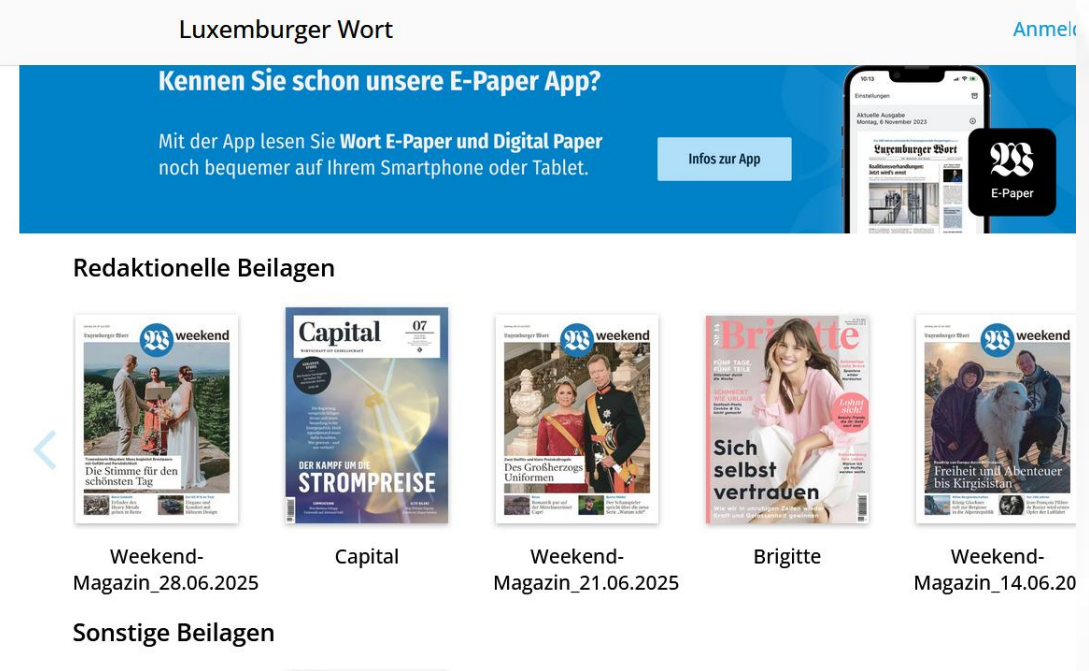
Luxemburger Wort

Anmel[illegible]

Kennen Sie schon unsere E-Paper App?

Mit der App lesen Sie **Wort E-Paper und Digital Paper** noch bequemer auf Ihrem Smartphone oder Tablet.

Infos zur App

10:13

Einstellungen

Aktuelle Ausgabe
Montag, 6 November 2023

Luxemburger Wort

Koalitionsverhandlungen: Jetzt wird's ernst

E-Paper

Redaktionelle Beilagen

Luxemburger Wort

weekend

Die Stimme für den schönsten Tag

Capital

07

DER KAMPF UM DIE STROMPREISE

Luxemburger Wort

weekend

Des Großherzogs Uniformen

Brigitte

FÜNF TAGE, FÜNF TEILE

Sich selbst vertrauen

Lohnt sich!

Luxemburger Wort

weekend

Freiheit und Abenteuer bis Kirgisistan

Weekend-Magazin_28.06.2025

Capital

Weekend-Magazin_21.06.2025

Brigitte

Weekend-Magazin_14.06.20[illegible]

Sonstige Beilagen